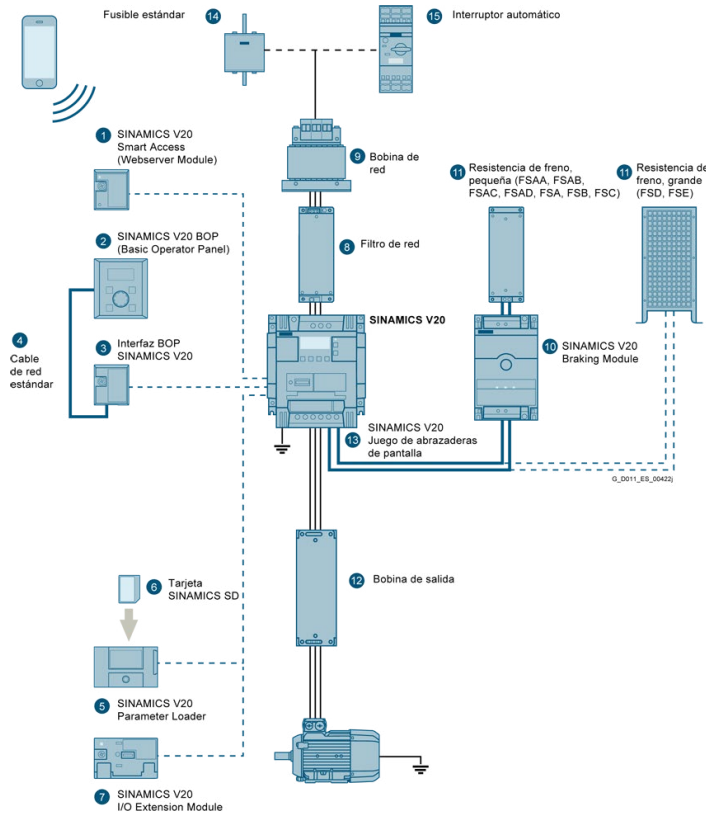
Fusible estándar
14
15
Interruptor automático

1
SINAMICS V20 Smart Access (Webserver Module)

9
Bobina de red

11
Resistencia de freno, pequeña (FSAA, FSAB, FSAC, FSAD, FSA, FSB, FSC)

11
Resistencia de freno, grande (FSD, FSE)

2
SINAMICS V20 BOP (Basic Operator Panel)

8
Filtro de red

SINAMICS V20

4
Cable de red estándar

3
Interfaz BOP SINAMICS V20

10
SINAMICS V20 Braking Module

SINAMICS V20
13
Juego de abrazaderas de pantalla

G_D011_ES_00422j

6
Tarjeta SINAMICS SD

12
Bobina de salida

5
SINAMICS V20 Parameter Loader

7
SINAMICS V20 I/O Extension Module